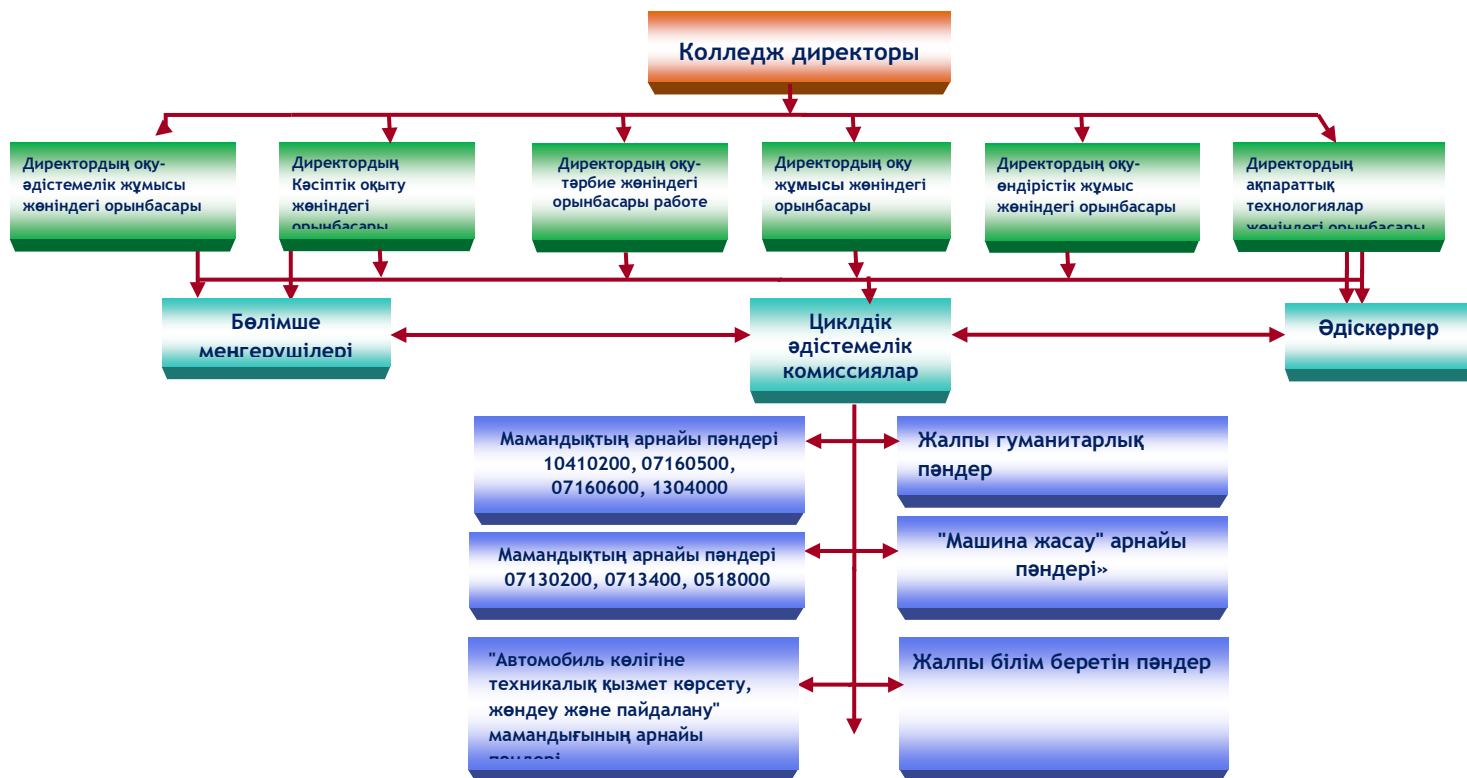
Колледж директоры

Директордың оқу-әдістемелік жұмысы жөніндегі орынбасары

Директордың Кәсіптік оқыту жөніндегі орынбасары

Директордың оқу-тәрбие жөніндегі орынбасары работе

Директордың оқу жұмысы жөніндегі орынбасары

Директордың оқу-өндірістік жұмыс жөніндегі орынбасары

Директордың ақпараттық технологиялар жөніндегі орынбасары

Бөлімше меңгерушілері

Циклдік әдістемелік комиссиялар

Әдіскерлер

Мамандықтың арнайы пәндері 10410200, 07160500, 07160600, 1304000

Жалпы гуманитарлық пәндер

Мамандықтың арнайы пәндері 07130200, 0713400, 0518000

"Машина жасау" арнайы пәндері»

"Автомобиль көлігіне техникалық қызмет көрсету, жөндеу және пайдалану" мамандығының арнайы пәндері

Жалпы білім беретін пәндер